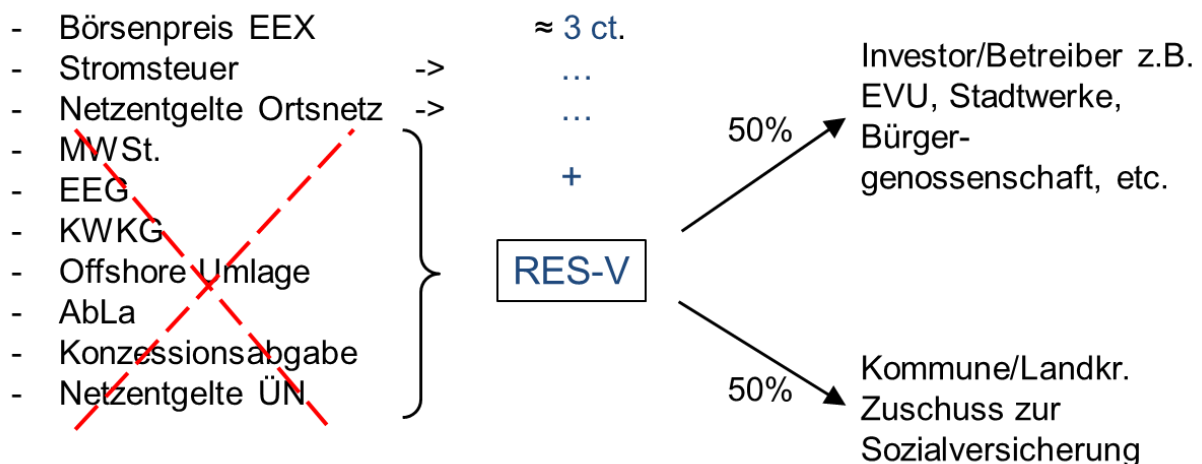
- Börsenpreis EEX $\approx$ 3 ct.
- Stromsteuer -> …
- Netzentgelte Ortsnetz -> …
- MWSt.
- EEG
- KWKG
- Offshore Umlage
- AbLa
- Konzessionsabgabe
- Netzentgelte ÜN

+

RES-V

50%

Investor/Betreiber z.B. EVU, Stadtwerke, Bürgergenossenschaft, etc.

50%

Kommune/Landkr. Zuschuss zur Sozialversicherung